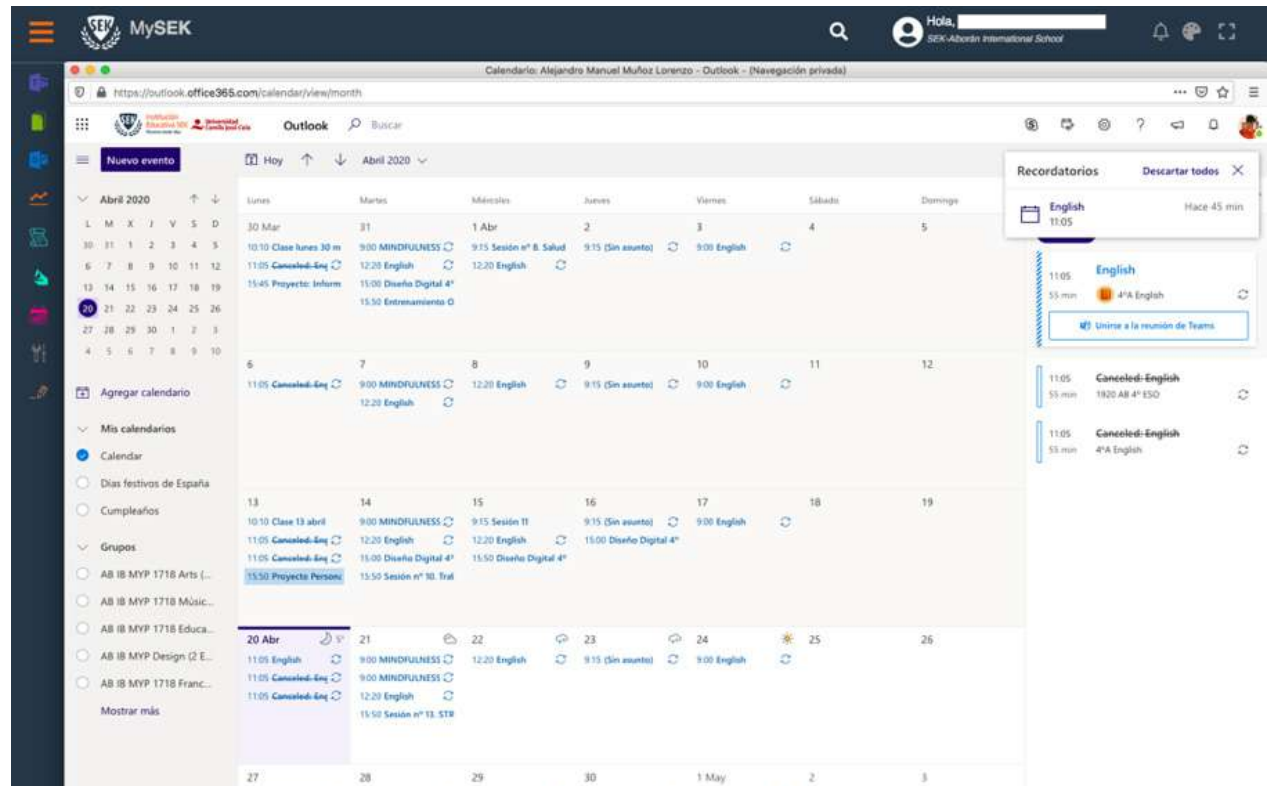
MySEK

Hola, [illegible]
SEK-Atocha International School

Calendario: Alejandro Manuel Muñoz Lorenzo - Outlook - (Navegación privada)

https://outlook.office365.com/calendar/view/month

Outlook Buscar

Nuevo evento

Hoy Abril 2020

Abril 2020
L M X J V S D
30 31 1 2 3 4 5
6 7 8 9 10 11 12
13 14 15 16 17 18 19
20 21 22 23 24 25 26
27 28 29 30 1 2 3
4 5 6 7 8 9 10

Agregar calendario

Mis calendarios
Calendar
Días festivos de España
Cumpleaños

Grupos
AB IB MYP 1718 Arts (...
AB IB MYP 1718 Músic...
AB IB MYP 1718 Educa...
AB IB MYP Design (2 E...
AB IB MYP 1718 Franc...
Mostrar más

| Lunes | Martes | Miércoles | Jueves | Viernes | Sábado | Domingo |
|---|---|---|---|---|---|---|
| 30 Mar 10:10 Clase lunes 30 m 11:05 Canceled: Eng 15:45 Proyecto: Inform | 31 9:00 MINDFULNESS 12:20 English 15:00 Diseño Digital 4° 15:50 Entrenamiento O | 1 Abr 9:15 Sesión nº 8. Salud 12:20 English | 2 9:15 (Sin asunto) | 3 9:00 English | 4 | 5 |
| 6 11:05 Canceled: Eng | 7 9:00 MINDFULNESS 12:20 English | 8 12:20 English | 9 9:15 (Sin asunto) | 10 9:00 English | 11 | 12 |
| 13 10:10 Clase 13 abril 11:05 Canceled: Eng 11:05 Canceled: Eng 15:50 Proyecto Person | 14 9:00 MINDFULNESS 12:20 English 15:00 Diseño Digital 4° 15:50 Sesión nº 10. Tral | 15 9:15 Sesión 11 12:20 English 15:50 Diseño Digital 4° | 16 9:15 (Sin asunto) 15:00 Diseño Digital 4° | 17 9:00 English | 18 | 19 |
| 20 Abr 11:05 English 11:05 Canceled: Eng 11:05 Canceled: Eng | 21 9:00 MINDFULNESS 9:00 MINDFULNESS 12:20 English 15:50 Sesión nº 13. STR | 22 12:20 English | 23 9:15 (Sin asunto) | 24 9:00 English | 25 | 26 |
| 27 | 28 | 29 | 30 | 1 May | 2 | 3 |

Recordatorios Descartar todos
English 11:05 Hace 45 min

11:05 55 min English 4°A English
Unirse a la reunión de Teams

11:05 55 min Canceled: English 1920 AB 4° ESO

11:05 55 min Canceled: English 4°A English